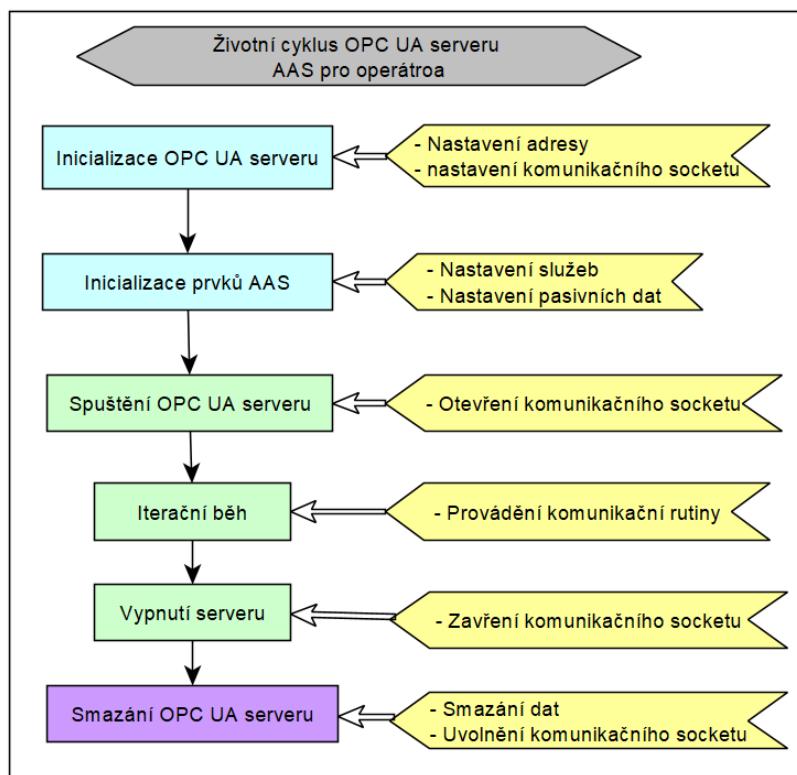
Životní cyklus OPC UA serveru
AAS pro operátroa

Inicializace OPC UA serveru

- Nastavení adresy
- nastavení komunikačního socketu

Inicializace prvků AAS

- Nastavení služeb
- Nastavení pasivních dat

Spuštění OPC UA serveru

- Otevření komunikačního socketu

Iterační běh

- Provádění komunikační rutiny

Vypnutí serveru

- Zavření komunikačního socketu

Smazání OPC UA serveru

- Smazání dat
- Uvolnění komunikačního socketu